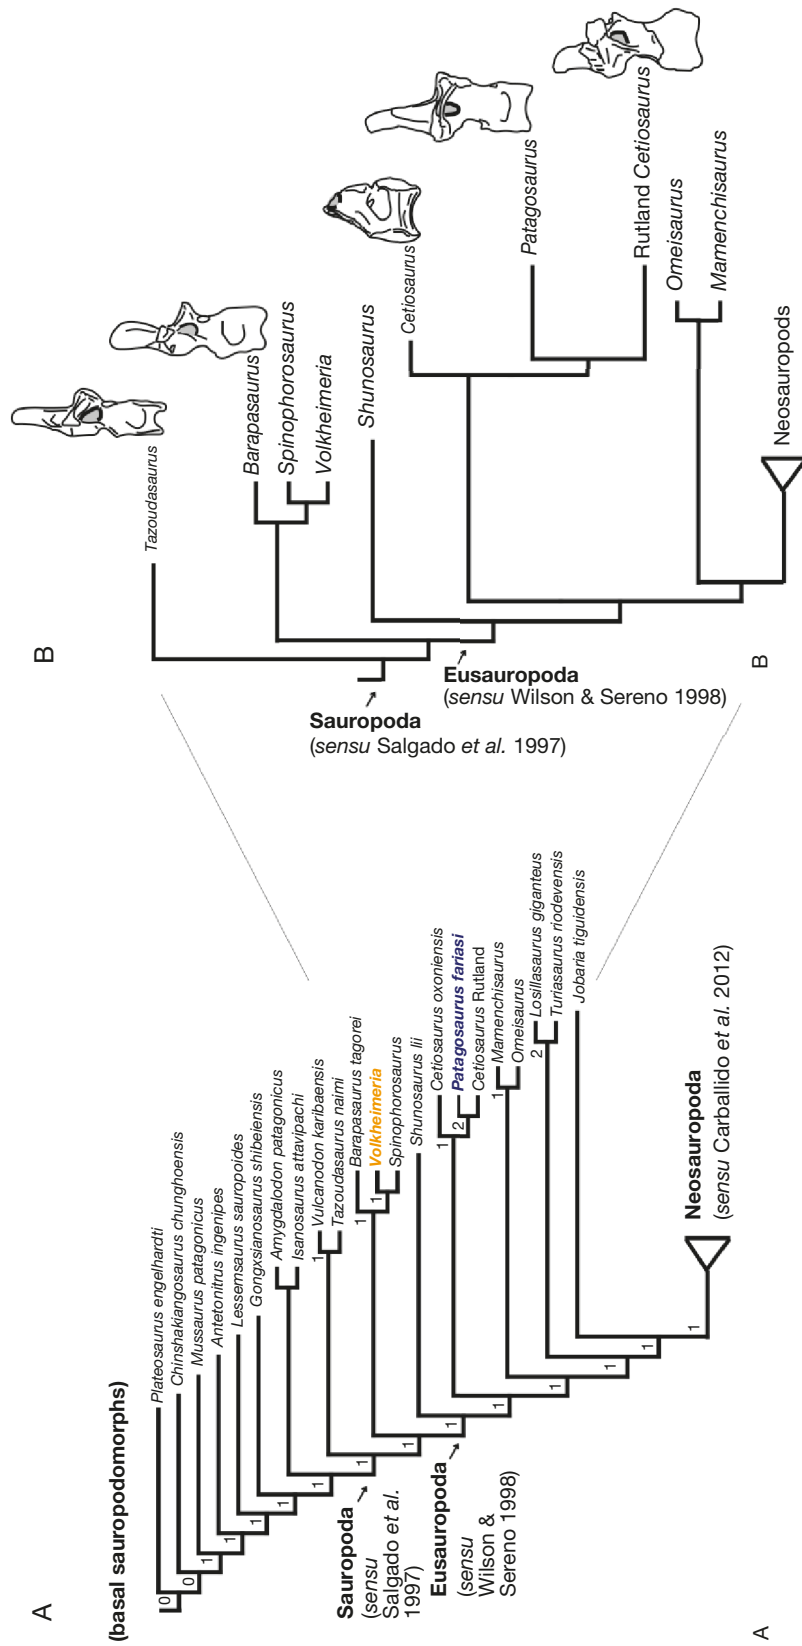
A

(basal sauropodomorphs)

Plateosaurus engelhardti
Chinshakiangosaurus chunghoensis
Mussaurus patagonicus
Antetonitrus ingenipes
Lessemsaurus sauropoides
Gongxianosaurus shibeiensis
Amygdalodon patagonicus
Isanosaurus attavipachi
Vulcanodon karibaensis
Tazoudasaurus naimi
Barapasaurus tagorei
Volkheimeria
Spinophorosaurus
Shunosaurus lii
Cetiosaurus oxoniensis
Patagosaurus fariasi
Cetiosaurus Rutland
Mamenchisaurus
Omeisaurus
Losillasaurus giganteus
Turiasaurus riodevensis
Jobaria tiguidensis

0 0 1 1 1 1 1 1 1 1 1 1 1 1 2 1 1 2 1 1 1 1

Sauropoda (sensu Salgado et al. 1997)

Eusauropoda (sensu Wilson & Sereno 1998)

Neosauropoda (sensu Carballido et al. 2012)

B

Tazoudasaurus
Barapasaurus
Spinophorosaurus
Volkheimeria
Shunosaurus
Cetiosaurus
Patagosaurus
Rutland Cetiosaurus
Omeisaurus
Mamenchisaurus
Neosauropods

Sauropoda (sensu Salgado et al. 1997)

Eusauropoda (sensu Wilson & Sereno 1998)

A

B